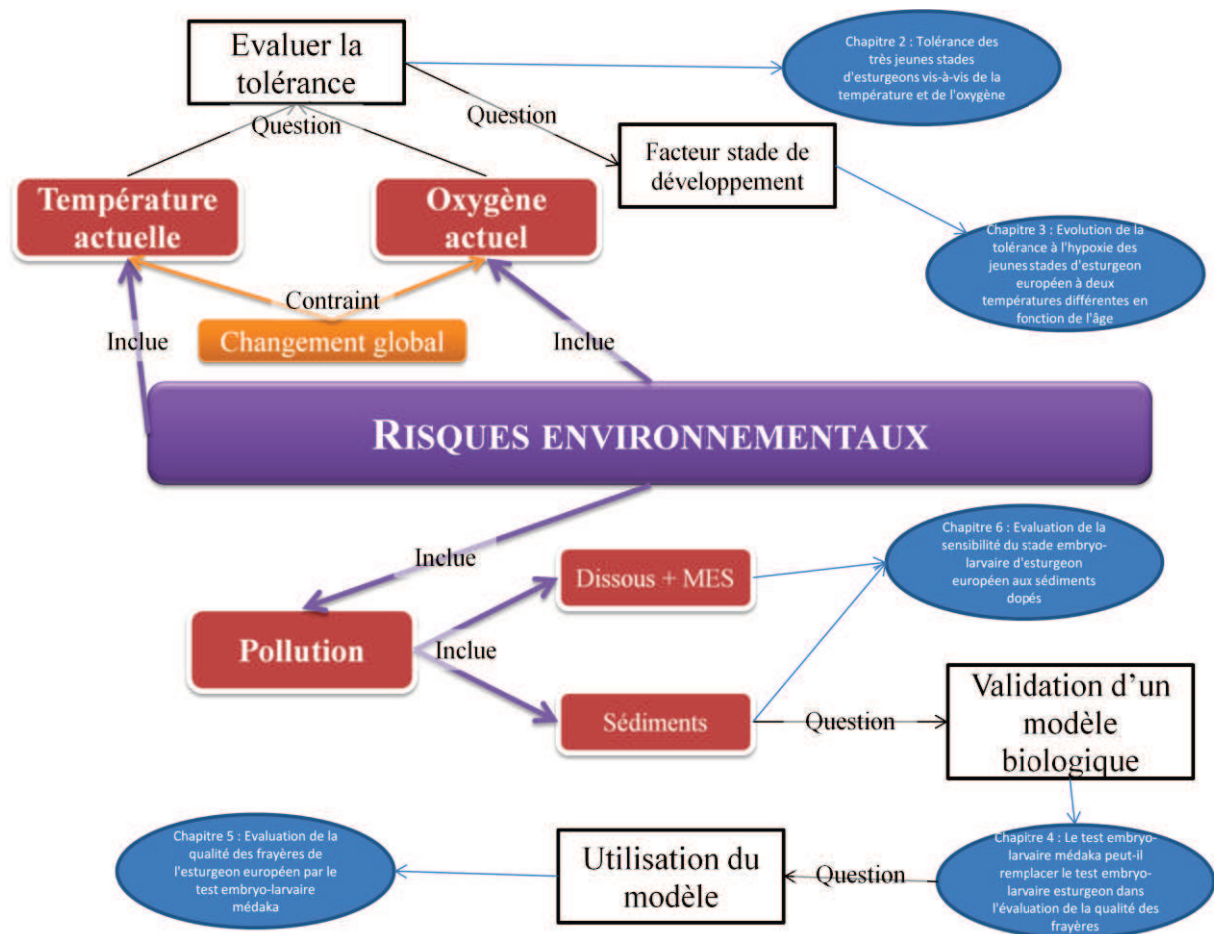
Evaluer la tolérance

Chapitre 2 : Tolérance des très jeunes stades d'esturgeons vis-à-vis de la température et de l'oxygène

Question

Question

Facteur stade de développement

Température actuelle

Oxygène actuel

Chapitre 3 : Evolution de la tolérance à l'hypoxie des jeunes stades d'esturgeon européen à deux températures différentes en fonction de l'âge

Contraint

Inclue

Changement global

Inclue

RISQUES ENVIRONNEMENTAUX

Inclue

Dissous + MES

Chapitre 6 : Evaluation de la sensibilité du stade embryo-larvaire d'esturgeon européen aux sédiments dopés

Pollution

Inclue

Sédiments

Question

Validation d'un modèle biologique

Chapitre 5 : Evaluation de la qualité des frayères de l'esturgeon européen par le test embryo-larvaire médaka

Utilisation du modèle

Question

Chapitre 4 : Le test embryo-larvaire médaka peut-il remplacer le test embryo-larvaire esturgeon dans l'évaluation de la qualité des frayères